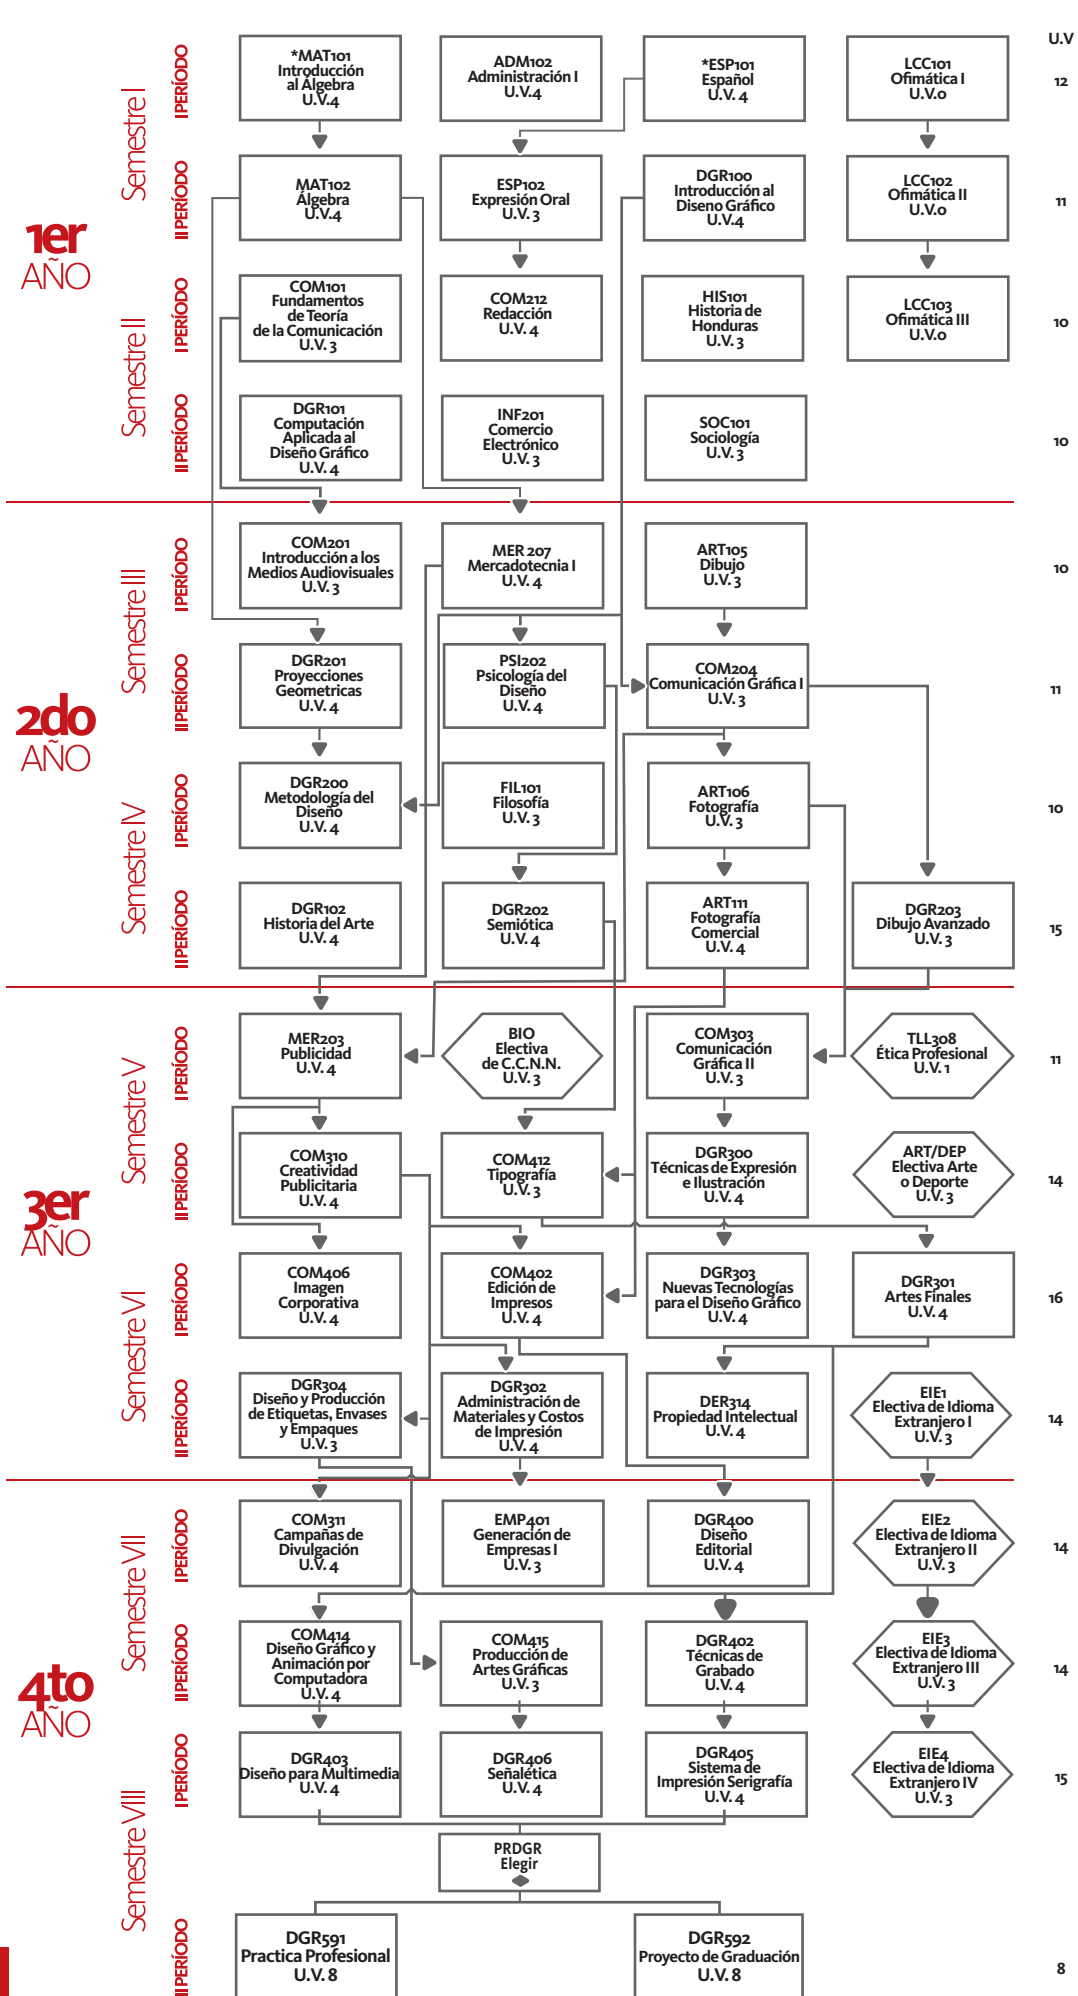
U.V

1er AÑO

Semestre I

I PERÍODO

*MAT101 Introducción al Álgebra U.V.4

ADM102 Administración I U.V.4

*ESP101 Español U.V.4

LCC101 Ofimática I U.V.0

12

II PERÍODO

MAT102 Álgebra U.V.4

ESP102 Expresión Oral U.V.3

DGR100 Introducción al Diseno Gráfico U.V.4

LCC102 Ofimática II U.V.0

11

Semestre II

I PERÍODO

COM101 Fundamentos de Teoría de la Comunicación U.V.3

COM212 Redacción U.V.4

HIS101 Historia de Honduras U.V.3

LCC103 Ofimática III U.V.0

10

II PERÍODO

DGR101 Computación Aplicada al Diseño Gráfico U.V.4

INF201 Comercio Electrónico U.V.3

SOC101 Sociología U.V.3

10

2do AÑO

Semestre III

I PERÍODO

COM201 Introducción a los Medios Audiovisuales U.V.3

MER 207 Mercadotecnia I U.V.4

ART105 Dibujo U.V.3

10

II PERÍODO

DGR201 Proyecciones Geometricas U.V.4

PSI202 Psicología del Diseño U.V.4

COM204 Comunicación Gráfica I U.V.3

11

Semestre IV

I PERÍODO

DGR200 Metodología del Diseño U.V.4

FIL101 Filosofía U.V.3

ART106 Fotografía U.V.3

10

II PERÍODO

DGR102 Historia del Arte U.V.4

DGR202 Semiótica U.V.4

ART111 Fotografía Comercial U.V.4

DGR203 Dibujo Avanzado U.V.3

15

3er AÑO

Semestre V

I PERÍODO

MER203 Publicidad U.V.4

BIO Electiva de C.C.N.N. U.V.3

COM303 Comunicación Gráfica II U.V.3

TLL308 Ética Profesional U.V.1

11

II PERÍODO

COM310 Creatividad Publicitaria U.V.4

COM412 Tipografía U.V.3

DGR300 Técnicas de Expresión e Ilustración U.V.4

ART/DEP Electiva Arte o Deporte U.V.3

14

Semestre VI

I PERÍODO

COM406 Imagen Corporativa U.V.4

COM402 Edición de Impresos U.V.4

DGR303 Nuevas Tecnologías para el Diseño Gráfico U.V.4

DGR301 Artes Finales U.V.4

16

II PERÍODO

DGR304 Diseño y Producción de Etiquetas, Envases y Empaques U.V.3

DGR302 Administración de Materiales y Costos de Impresión U.V.4

DER314 Propiedad Intelectual U.V.4

EIE1 Electiva de Idioma Extranjero I U.V.3

14

4to AÑO

Semestre VII

I PERÍODO

COM311 Campañas de Divulgación U.V.4

EMP401 Generación de Empresas I U.V.3

DGR400 Diseño Editorial U.V.4

EIE2 Electiva de Idioma Extranjero II U.V.3

14

II PERÍODO

COM414 Diseño Gráfico y Animación por Computadora U.V.4

COM415 Producción de Artes Gráficas U.V.3

DGR402 Técnicas de Grabado U.V.4

EIE3 Electiva de Idioma Extranjero III U.V.3

14

Semestre VIII

I PERÍODO

DGR403 Diseño para Multimedia U.V.4

DGR406 Señalética U.V.4

DGR405 Sistema de Impresión Serigrafía U.V.4

EIE4 Electiva de Idioma Extranjero IV U.V.3

15

PRDGR Elegir

II PERÍODO

DGR591 Practica Profesional U.V.8

DGR592 Proyecto de Graduación U.V.8

8